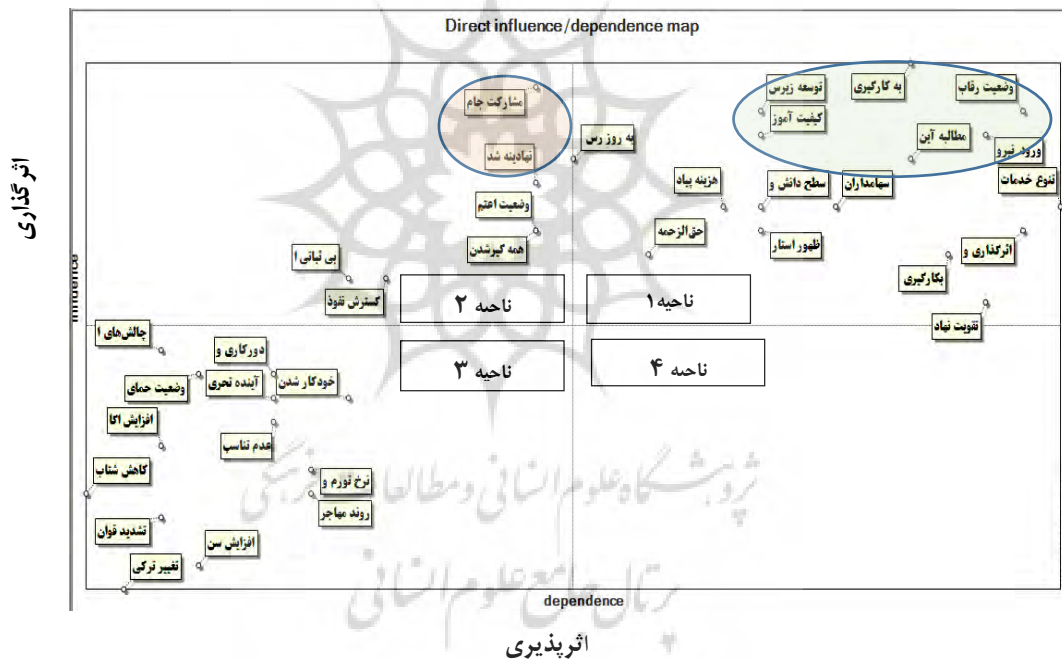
Direct influence/dependence map

اثرگذاری

influence

مشارکت جام

نهادینه شد

به روز رس

توسعه زیرس

به کارگیری

وضعیت رقاب

کیفیت آموز

مطالعه آین

ورود نیرو

تنوع خدمات

هزینه پیاد

سطح دانش و

سهامداران

وضعیت اعتم

حق‌الزحمه

ظهور استار

همه گیرشدن

اثرگذاری و

بی ثباتی ا

بکارگیری

گسترش نفوذ

ناحیه ۲

ناحیه ۱

تقویت نهاد

چالش‌های ا

دورکاری و

ناحیه ۳

ناحیه ۴

آینده نحری

خودکار شدن

وضعیت حمای

افزایش اگا

عدم تناسب

کاهش شتاب

نرخ تورم و

روند مهاجر

تشدید قوان

افزایش سن

تغییر ترکی

dependence

اثرپذیری

پژوهشگاه علوم انسانی و مطالعات فرهنگی

پرتال جامع علوم انسانی